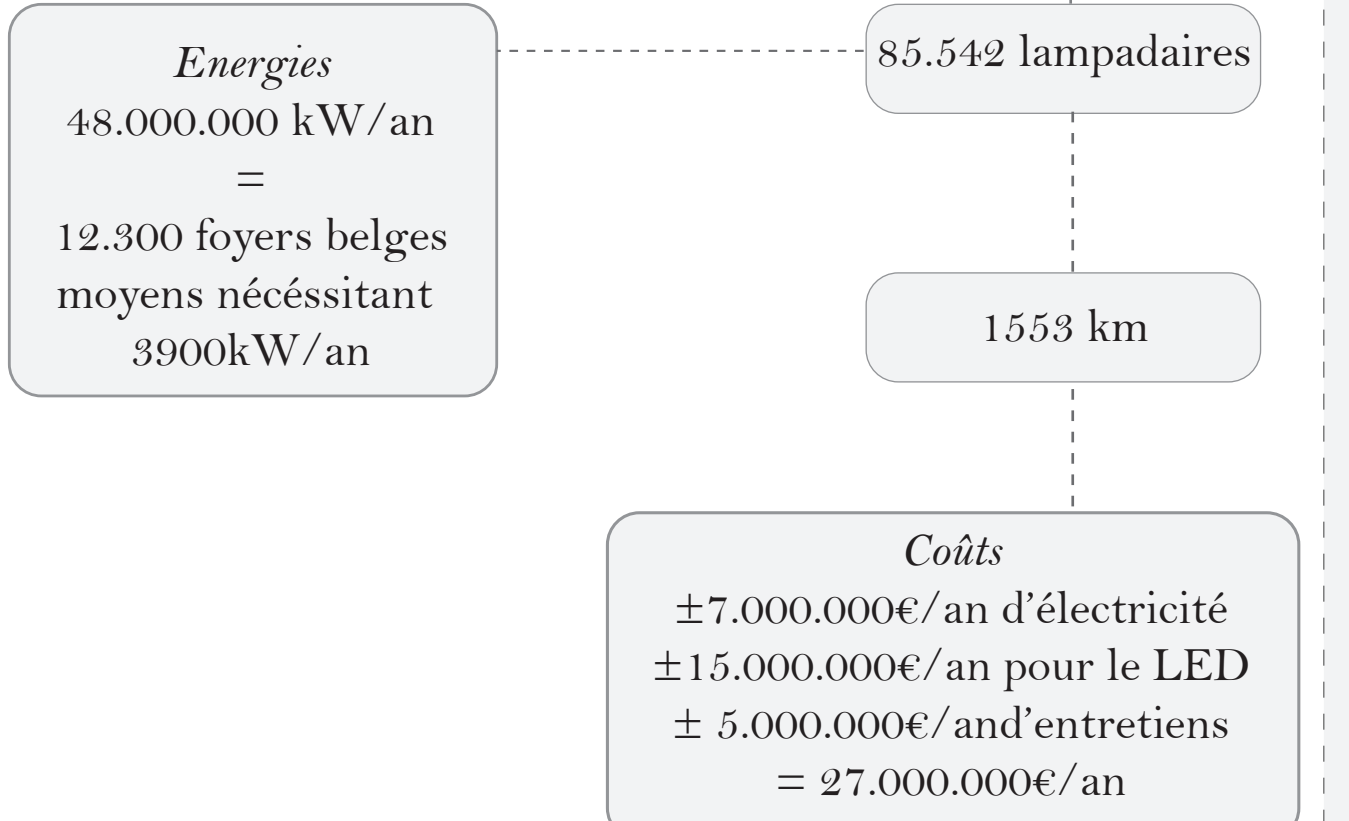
*Energies*
48.000.000 kW/an
=
12.300 foyers belges moyens nécéssitant 3900kW/an

85.542 lampadaires

1553 km

*Coûts*
±7.000.000€/an d'électricité
±15.000.000€/an pour le LED
± 5.000.000€/and'entretiens
= 27.000.000€/an